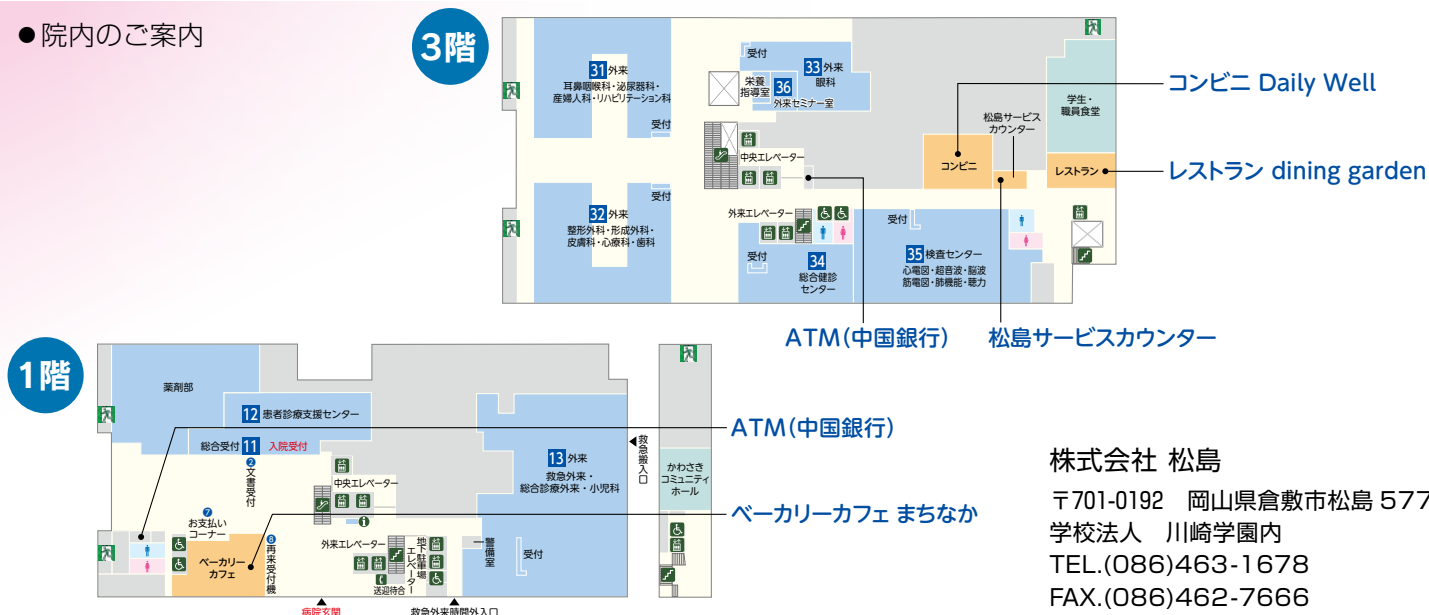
●院内のご案内

3階

31 外来
耳鼻咽喉科・泌尿器科・産婦人科・リハビリテーション科
受付

32 外来
整形外科・形成外科・皮膚科・心療科・歯科
受付

受付
33 外来
眼科
栄養指導室
36
外来セミナー室

中央エレベーター
外来エレベーター

受付
34
総合健診センター

受付
35 検査センター
心電図・超音波・脳波
筋電図・肺機能・聴力

松島サービスカウンター
コンビニ
学生・職員食堂
レストラン

コンビニ Daily Well
レストラン dining garden
ATM(中国銀行)
松島サービスカウンター

1階

薬剤部
12 患者診療支援センター
総合受付 11 入院受付
2 文書受付
7 お支払いコーナー
8 再来受付機
ベーカリーカフェ
中央エレベーター
外来エレベーター
地下駐車場エレベーター
送迎待合
警備室
受付
13 外来
救急外来・総合診療外来・小児科
救急搬入口
かわさきコミュニティホール
病院玄関
救急外来時間外入口

ATM(中国銀行)
ベーカリーカフェ まちなか

株式会社 松島
〒701-0192 岡山県倉敷市松島 577
学校法人 川崎学園内
TEL.(086)463-1678
FAX.(086)462-7666